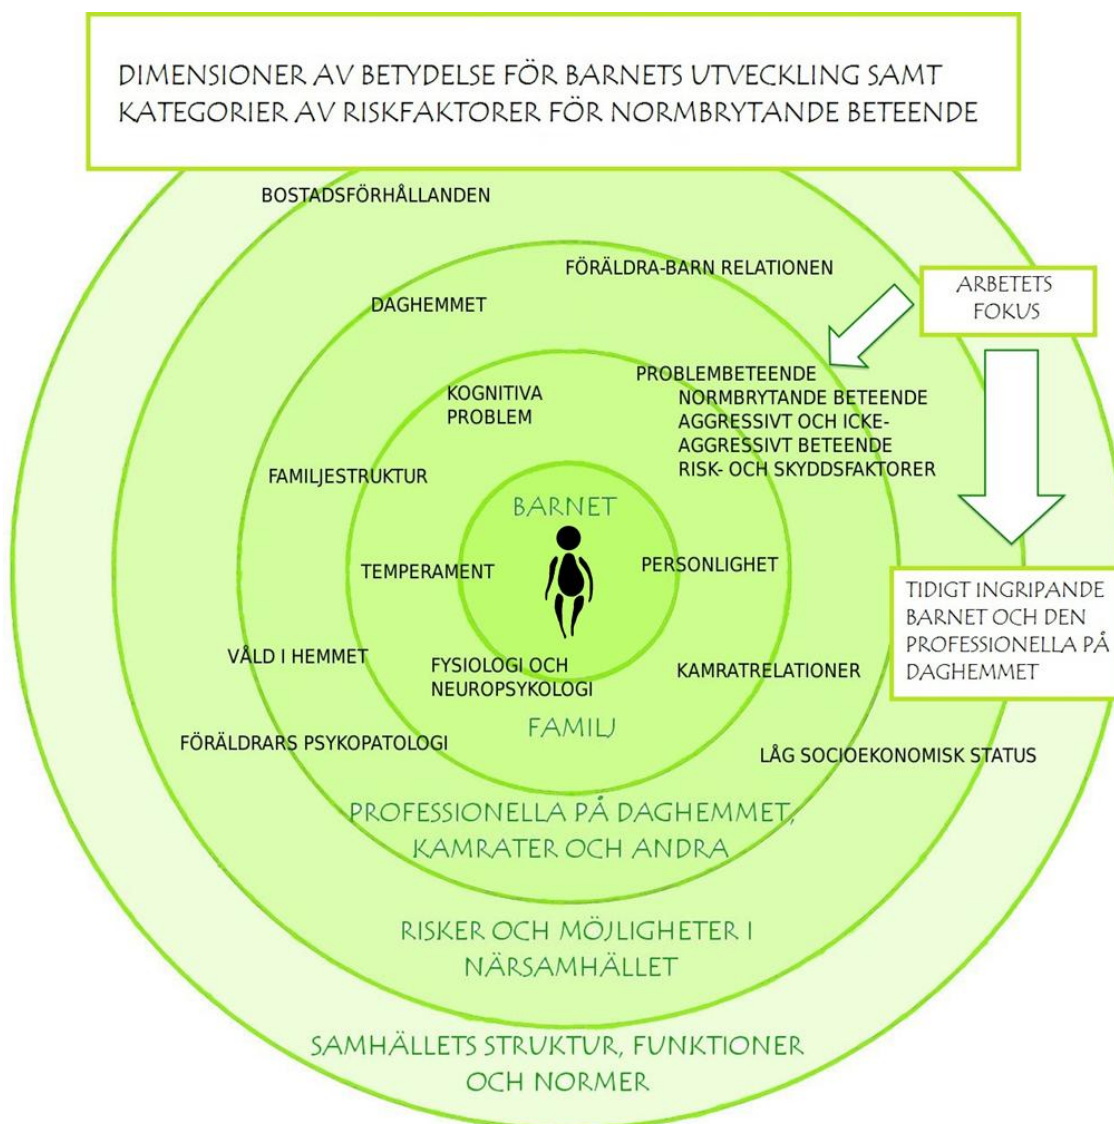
DIMENSIONER AV BETYDELSE FÖR BARNETS UTVECKLING SAMT KATEGORIER AV RISKFAKTORER FÖR NORMBRYTANDE BETEENDE

BOSTADSFÖRHÅLLANDEN

FÖRÄLDRA-BARN RELATIONEN

ARBETETS FOKUS

DAGHEMMET

PROBLEMBETEENDE
NORMBRYTANDE BETEENDE
AGGRESSIVT OCH ICKE-AGGRESSIVT BETEENDE
RISK- OCH SKYDDSFAKTORER

KOGNITIVA PROBLEM

FAMILJESTRUKTUR

BARNET

TEMPERAMENT

PERSONLIGHET

TIDIGT INGRIPANDE BARNET OCH DEN PROFESSIONELLA PÅ DAGHEMMET

VÅLD I HEMMET

FYSIOLOGI OCH NEUROPSYKOLOGI

KAMRATRELATIONER

FAMILJ

FÖRÄLDRARS PSYKOPATOLOGI

LÅG SOCIOEKONOMISK STATUS

PROFESSIONELLA PÅ DAGHEMMET, KAMRATER OCH ANDRA

RISKER OCH MÖJLIGHETER I NÄRSAMHÄLLET

SAMHÄLLETS STRUKTUR, FUNKTIONER OCH NORMER